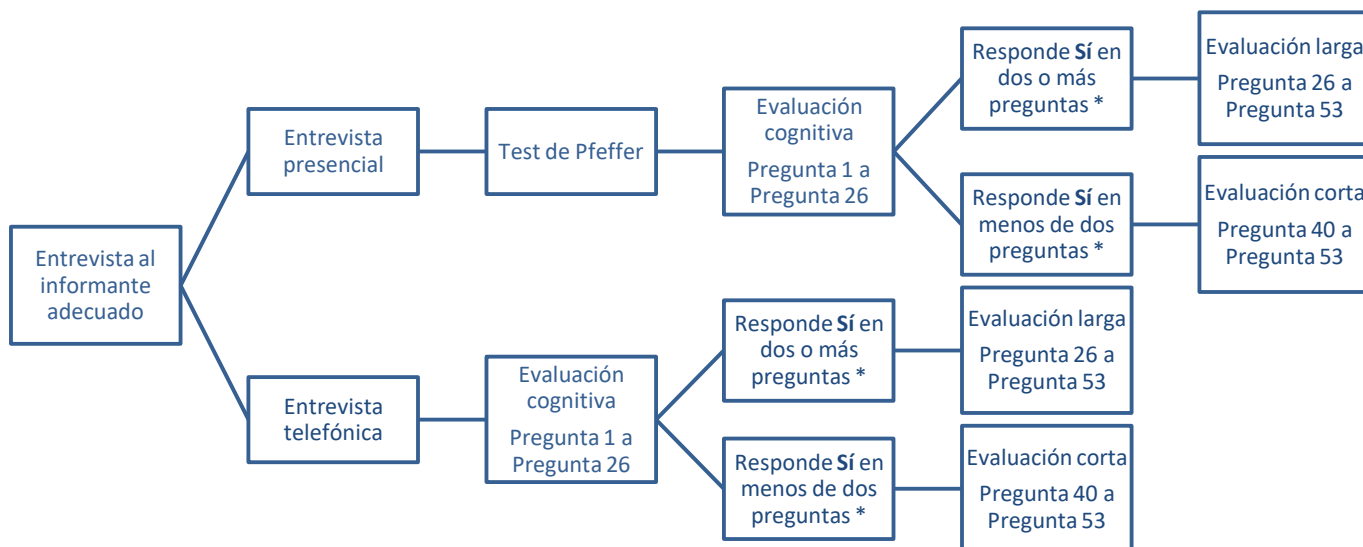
Entrevista al informante adecuado

Entrevista presencial

Test de Pfeffer

Evaluación cognitiva

Pregunta 1 a Pregunta 26

Responde **Sí** en dos o más preguntas *

Evaluación larga

Pregunta 26 a Pregunta 53

Responde **Sí** en menos de dos preguntas *

Evaluación corta

Pregunta 40 a Pregunta 53

Entrevista telefónica

Evaluación cognitiva

Pregunta 1 a Pregunta 26

Responde **Sí** en dos o más preguntas *

Evaluación larga

Pregunta 26 a Pregunta 53

Responde **Sí** en menos de dos preguntas *

Evaluación corta

Pregunta 40 a Pregunta 53